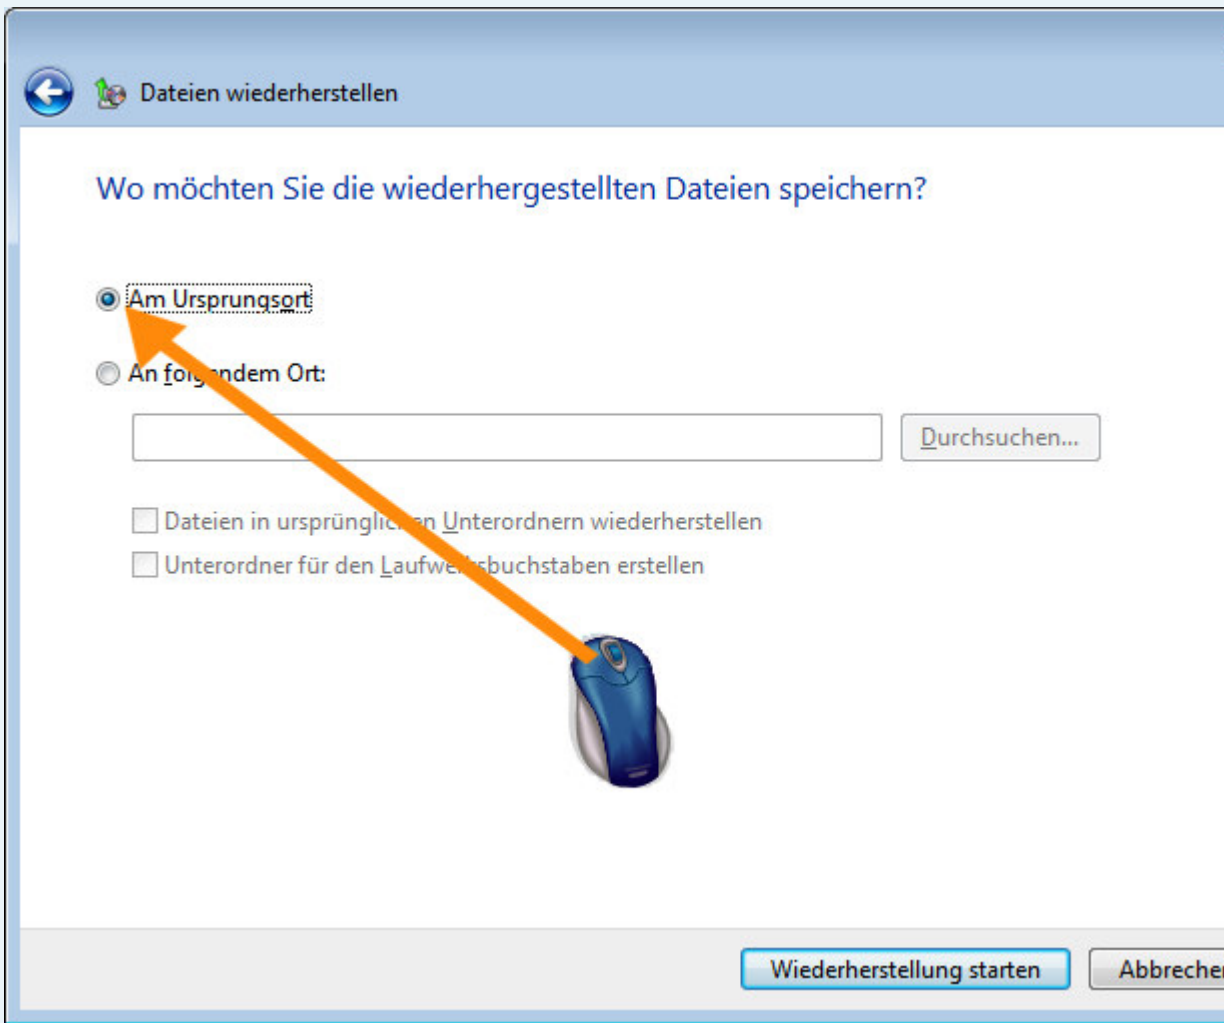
Dateien wiederherstellen

Wo möchten Sie die wiederhergestellten Dateien speichern?

Am Ursprungsort

An fo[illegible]ndem Ort:

Durchsuchen...

Dateien in ursprüngli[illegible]n Unterordnern wiederherstellen

Unterordner für den Laufwe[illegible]sbuchstaben erstellen

Wiederherstellung starten

Abbreche